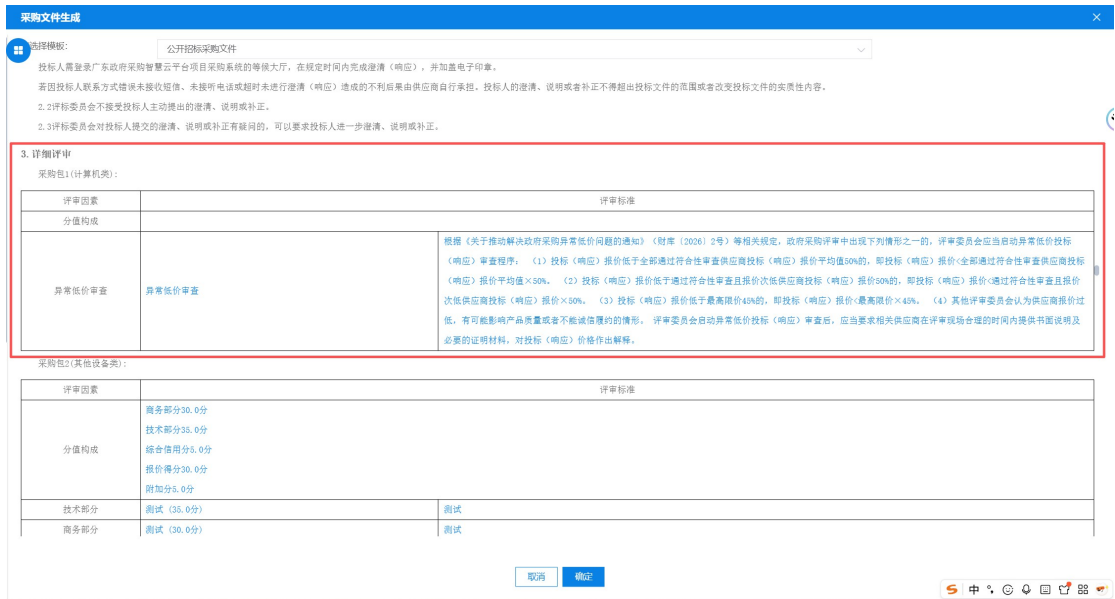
采购文件生成

选择模板: 公开招标采购文件

投标人需登录广东政府采购智慧云平台项目采购系统的等候大厅，在规定时间内完成澄清（响应），并加盖电子印章。

若因投标人联系方式错误未接收短信、未接听电话或超时未进行澄清（响应）造成的不利后果由供应商自行承担。投标人的澄清、说明或者补正不得超出投标文件的范围或者改变投标文件的实质性内容。

2.2评标委员会不接受投标人主动提出的澄清、说明或补正。

2.3评标委员会对投标人提交的澄清、说明或补正有疑问的，可以要求投标人进一步澄清、说明或补正。

3.详细评审

采购包1(计算机类):

| 评审因素 | | 评审标准 |
|---|---|---|
| 分值构成 | | |
| 异常低价审查 | 异常低价审查 | 根据《关于推动解决政府采购异常低价问题的通知》（财库〔2026〕2号）等相关规定，政府采购评审中出现下列情形之一的，评审委员会应当启动异常低价投标（响应）审查程序：（1）投标（响应）报价低于全部通过符合性审查供应商投标（响应）报价平均值50%的，即投标（响应）报价<全部通过符合性审查供应商投标（响应）报价平均值×50%；（2）投标（响应）报价低于通过符合性审查且报价次低供应商投标（响应）报价50%的，即投标（响应）报价<通过符合性审查且报价次低供应商投标（响应）报价×50%；（3）投标（响应）报价低于最高限价45%的，即投标（响应）报价<最高限价×45%；（4）其他评审委员会认为供应商报价过低，有可能影响产品质量或者不能诚信履约的情形。评审委员会启动异常低价投标（响应）审查后，应当要求相关供应商在评审现场合理的时间内提供书面说明及必要的证明材料，对投标（响应）价格作出解释。 |

采购包2(其他设备类):

| 评审因素 | | 评审标准 |
|---|---|---|
| 分值构成 | 商务部分30.0分<br>技术部分35.0分<br>综合信用分5.0分<br>报价得分30.0分<br>附加分5.0分 | |
| 技术部分 | 测试（35.0分） | 测试 |
| 商务部分 | 测试（30.0分） | 测试 |

取消 确定

S 中